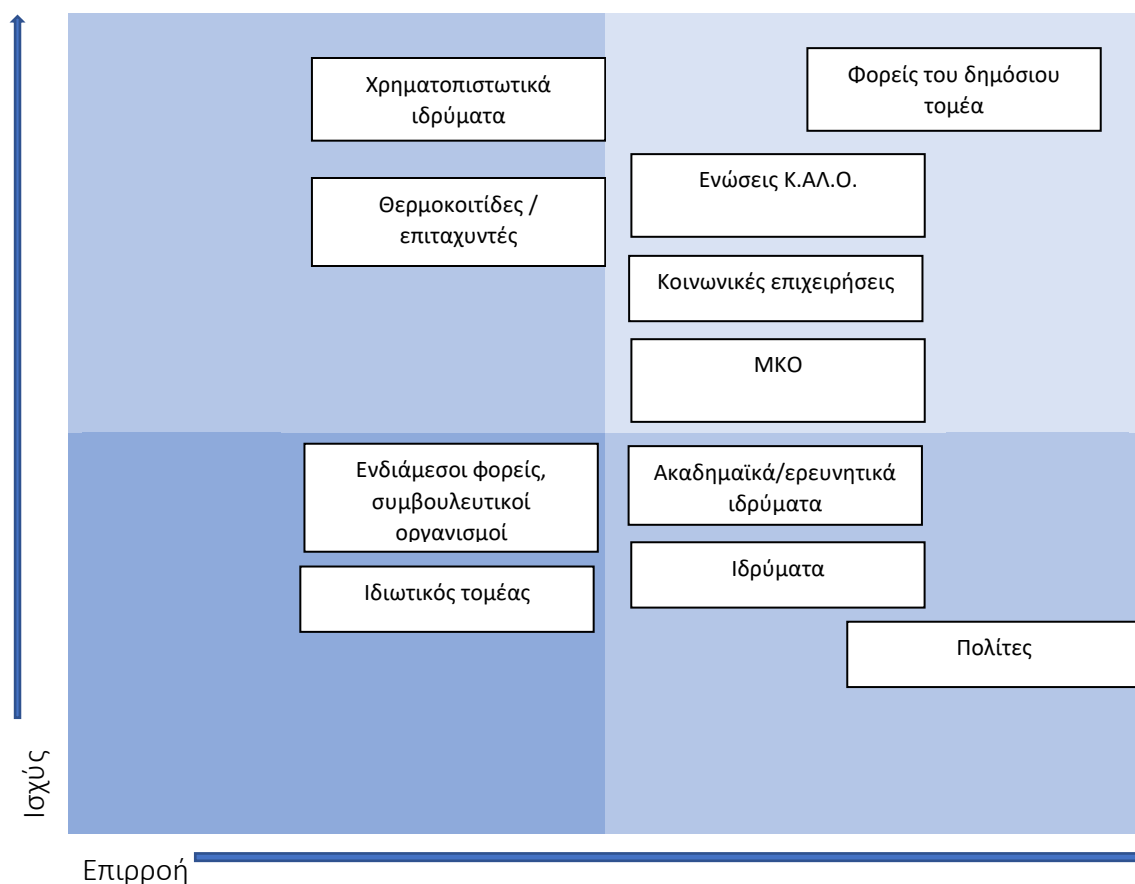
Χρηματοπιστωτικά ιδρύματα

Φορείς του δημόσιου τομέα

Ενώσεις Κ.ΑΛ.Ο.

Θερμοκοιτίδες / επιταχυντές

Κοινωνικές επιχειρήσεις

ΜΚΟ

Ενδιάμεσοι φορείς, συμβουλευτικοί οργανισμοί

Ακαδημαϊκά/ερευνητικά ιδρύματα

Ιδρύματα

Ιδιωτικός τομέας

Πολίτες

Ισχύς

Επιρροή